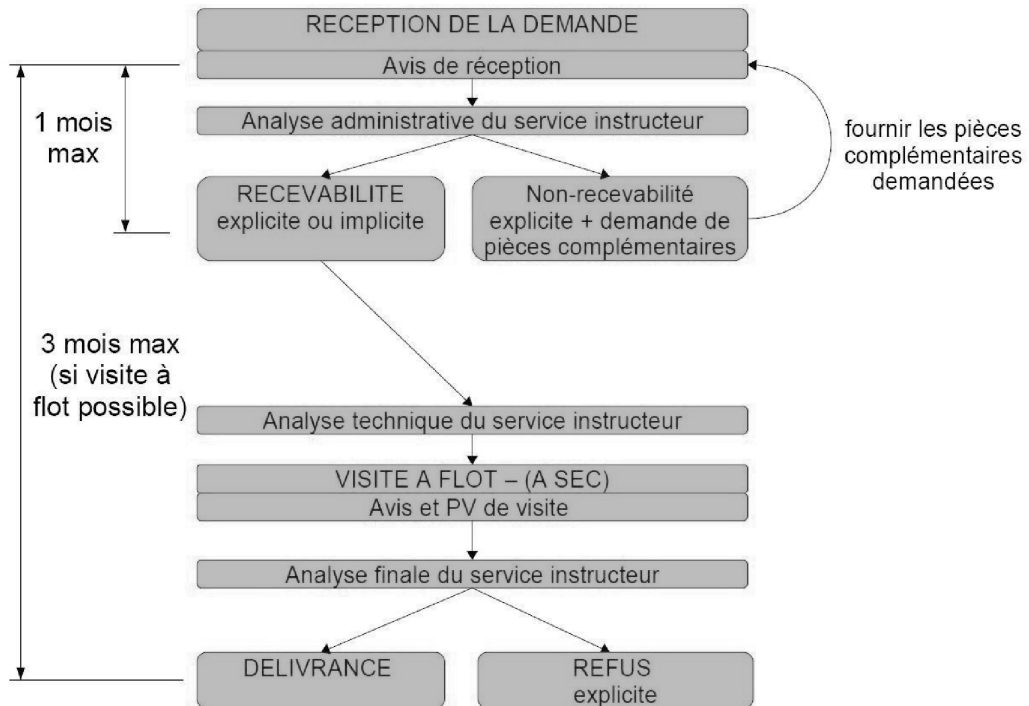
RECEPTION DE LA DEMANDE

Avis de réception

1 mois max

Analyse administrative du service instructeur

fournir les pièces complémentaires demandées

RECEVABILITE explicite ou implicite

Non-recevabilité explicite + demande de pièces complémentaires

3 mois max (si visite à flot possible)

Analyse technique du service instructeur

VISITE A FLOT – (A SEC)

Avis et PV de visite

Analyse finale du service instructeur

DELIVRANCE

REFUS explicite